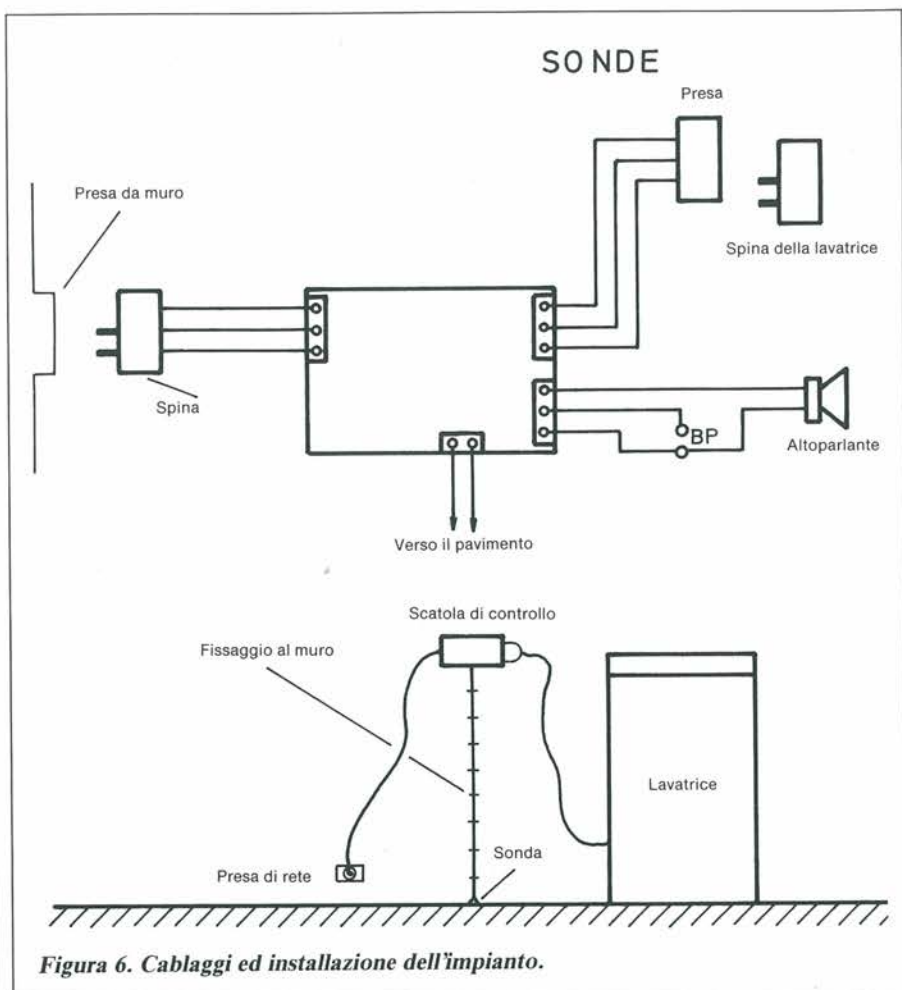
SONDE

Presa

Presa da muro

Spina della lavatrice

Spina

BP

Altoparlante

Verso il pavimento

Scatola di controllo

Fissaggio al muro

Lavatrice

Sonda

Presa di rete

Figura 6. Cablaggi ed installazione dell'impianto.